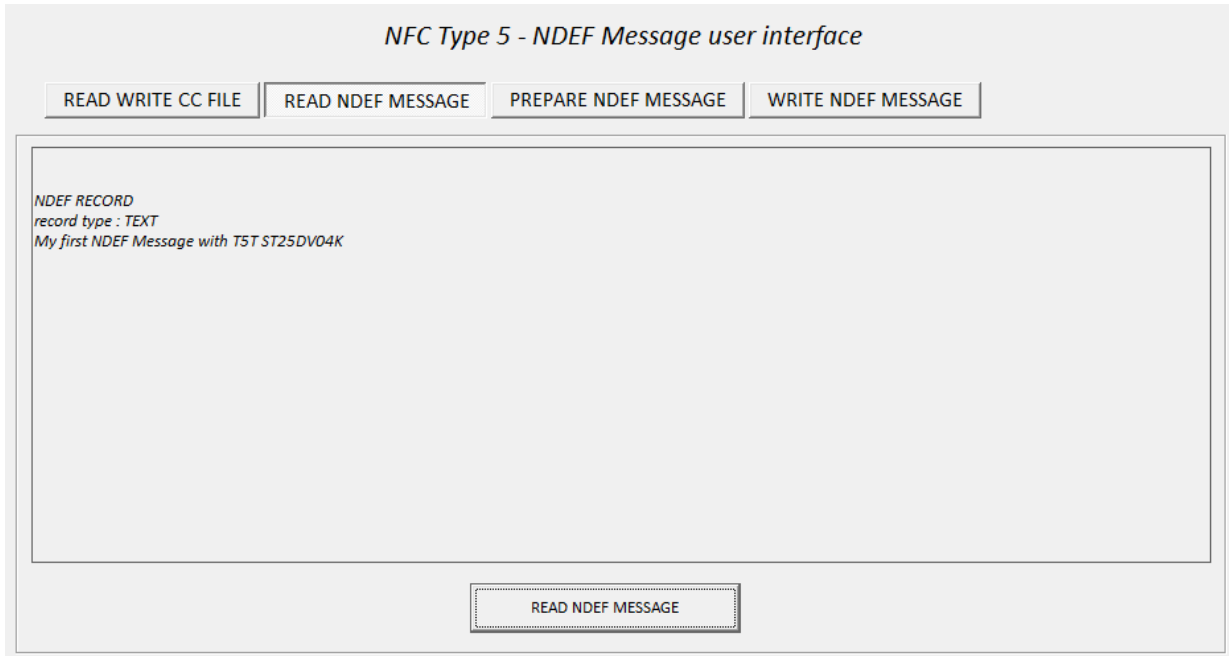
NFC Type 5 - NDEF Message user interface

READ WRITE CC FILE

READ NDEF MESSAGE

PREPARE NDEF MESSAGE

WRITE NDEF MESSAGE

NDEF RECORD
record type : TEXT
My first NDEF Message with T5T ST25DV04K

READ NDEF MESSAGE